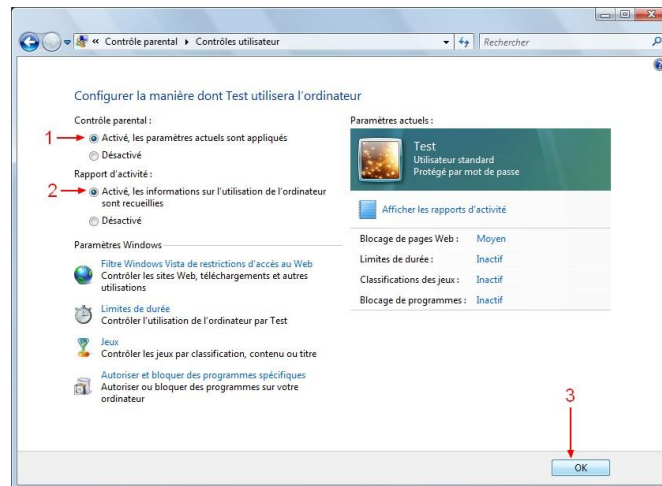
« Contrôle parental ▸ Contrôles utilisateur

Rechercher

Configurer la manière dont Test utilisera l'ordinateur

Contrôle parental :

1 Activé, les paramètres actuels sont appliqués

Désactivé

Rapport d'activité :

2 Activé, les informations sur l'utilisation de l'ordinateur sont recueillies

Désactivé

Paramètres Windows

Filtre Windows Vista de restrictions d'accès au Web
Contrôler les sites Web, téléchargements et autres utilisations

Limites de durée
Contrôler l'utilisation de l'ordinateur par Test

Jeux
Contrôler les jeux par classification, contenu ou titre

Autoriser et bloquer des programmes spécifiques
Autoriser ou bloquer des programmes sur votre ordinateur

Paramètres actuels :

Test
Utilisateur standard
Protégé par mot de passe

Afficher les rapports d'activité

| | |
|---|---|
| Blocage de pages Web : | Moyen |
| Limites de durée : | Inactif |
| Classifications des jeux : | Inactif |
| Blocage de programmes : | Inactif |

3

OK